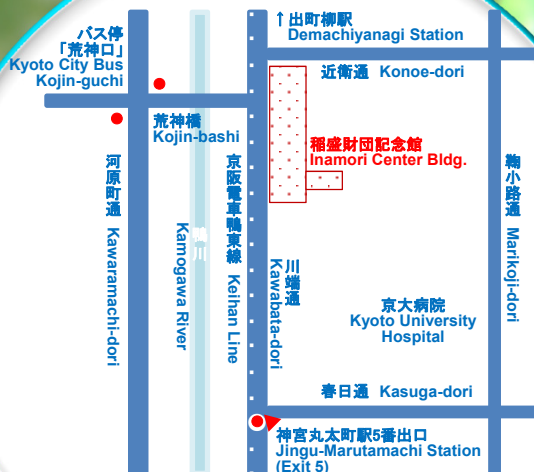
バス停
「荒神口」
Kyoto City Bus
Kojin-guchi

↑出町柳駅
Demachiyanagi Station

近衛通 Konoe-dori

荒神橋
Kojin-bashi

稲盛財団記念館
Inamori Center Bldg.

河原町通
Kawaramachi-dori

鴨川
Kamogawa River

京阪電車鴨東線
Keihan Line

川端通
Kawabata-dori

京大病院
Kyoto University Hospital

東小路通
Marikoji-dori

春日通 Kasuga-dori

神宮丸太町駅5番出口
Jingu-Marutamachi Station (Exit 5)